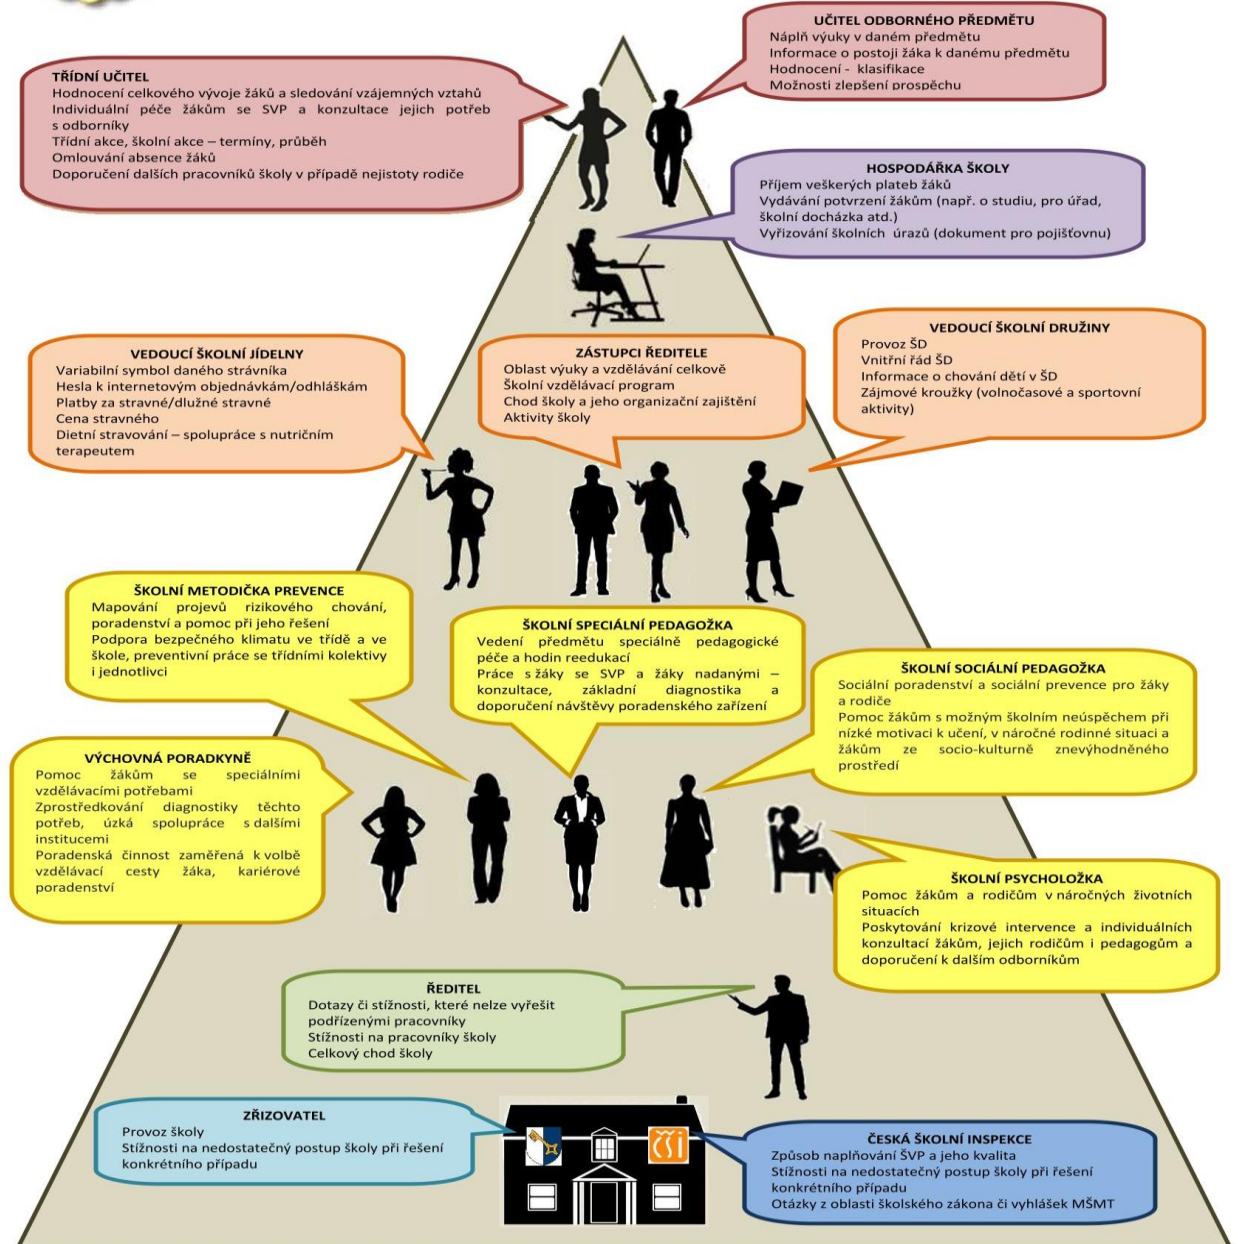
UČITEL ODBORNÉHO PŘEDMĚTU
Náplň výuky v daném předmětu
Informace o postoji žáka k danému předmětu
Hodnocení - klasifikace
Možnosti zlepšení prospěchu

TŘÍDNÍ UČITEL
Hodnocení celkového vývoje žáků a sledování vzájemných vztahů
Individuální péče žákům se SVP a konzultace jejich potřeb s odborníky
Třídní akce, školní akce – termíny, průběh
Omlouvání absence žáků
Doporučení dalších pracovníků školy v případě nejistoty rodiče

HOSPODÁŘKA ŠKOLY
Příjem veškerých plateb žáků
Vydávání potvrzení žákům (např. o studiu, pro úřad, školní docházka atd.)
Vyřizování školních úrazů (dokument pro pojišťovnu)

VEDOUCÍ ŠKOLNÍ JÍDELNY
Variabilní symbol daného strávníka
Hesla k internetovým objednávkám/odhláškám
Platby za stravné/dlužné stravné
Cena stravného
Dietní stravování – spolupráce s nutričním terapeutem

ZÁSTUPCI ŘEDITELE
Oblast výuky a vzdělávání celkově
Školní vzdělávací program
Chod školy a jeho organizační zajištění
Aktivity školy

VEDOUCÍ ŠKOLNÍ DRUŽINY
Provoz ŠD
Vnitřní řád ŠD
Informace o chování dětí v ŠD
Zájmové kroužky (volnočasové a sportovní aktivity)

ŠKOLNÍ METODIČKA PREVENCE
Mapování projevů rizikového chování, poradenství a pomoc při jeho řešení
Podpora bezpečného klimatu ve třídě a ve škole, preventivní práce se třídními kolektivy i jednotlivci

ŠKOLNÍ SPECIÁLNÍ PEDAGOŽKA
Vedení předmětu speciálně pedagogické péče a hodin reedukací
Práce s žáky se SVP a žáky nadanými – konzultace, základní diagnostika a doporučení návštěvy poradenského zařízení

ŠKOLNÍ SOCIÁLNÍ PEDAGOŽKA
Sociální poradenství a sociální prevence pro žáky a rodiče
Pomoc žákům s možným školním neúspěchem při nízké motivaci k učení, v náročné rodinné situaci a žákům ze socio-kulturně znevýhodněného prostředí

VÝCHOVNÁ PORADKYNĚ
Pomoc žákům se speciálními vzdělávacími potřebami
Zprostředkování diagnostiky těchto potřeb, úzká spolupráce s dalšími institucemi
Poradenská činnost zaměřená k volbě vzdělávací cesty žáka, kariérové poradenství

ŠKOLNÍ PSYCHOLOŽKA
Pomoc žákům a rodičům v náročných životních situacích
Poskytování krizové intervence a individuálních konzultací žákům, jejich rodičům i pedagogům a doporučení k dalším odborníkům

ŘEDITEL
Dotazy či stížnosti, které nelze vyřešit podřízenými pracovníky
Stížnosti na pracovníky školy
Celkový chod školy

ZŘIZOVATEL
Provoz školy
Stížnosti na nedostatečný postup školy při řešení konkrétního případu

ČŠI

ČESKÁ ŠKOLNÍ INSPEKCE
Způsob naplňování ŠVP a jeho kvalita
Stížnosti na nedostatečný postup školy při řešení konkrétního případu
Otázky z oblasti školského zákona či vyhlášek MŠMT